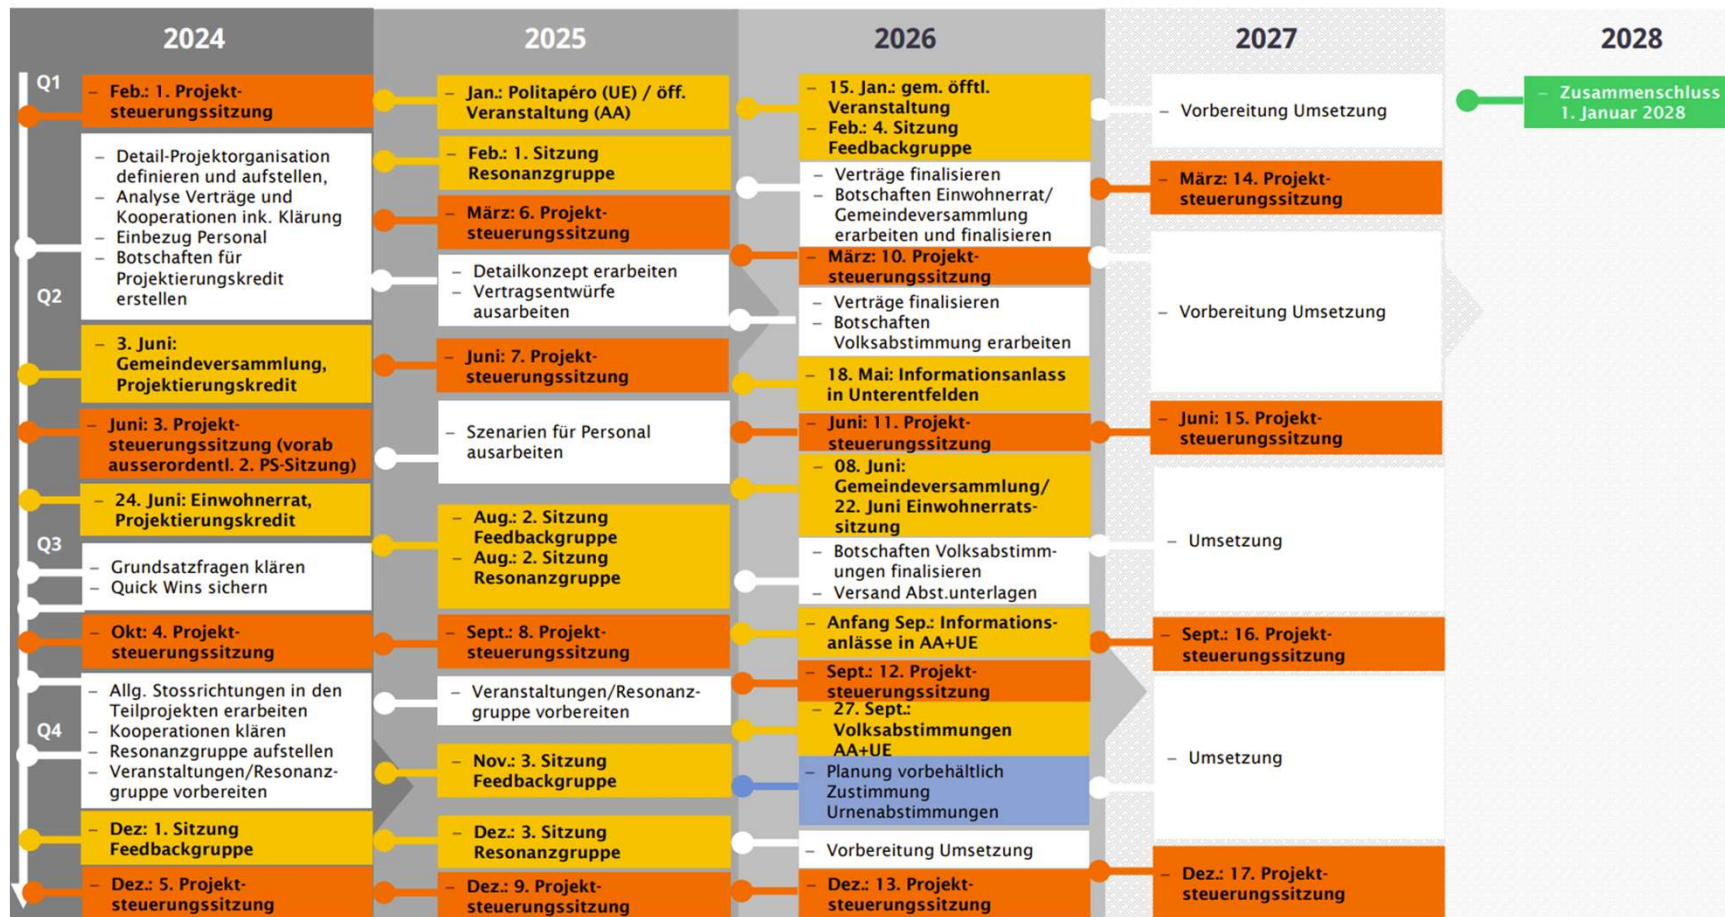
2024

2025

2026

2027

2028

Q1

Q2

Q3

Q4

– Feb.: 1. Projektsteuerungssitzung

– Detail-Projektorganisation definieren und aufstellen,
– Analyse Verträge und Kooperationen ink. Klärung
– Einbezug Personal
– Botschaften für Projektierungskredit erstellen

– 3. Juni: Gemeindeversammlung, Projektierungskredit

– Juni: 3. Projektsteuerungssitzung (vorab ausserordentl. 2. PS-Sitzung)

– 24. Juni: Einwohnerrat, Projektierungskredit

– Grundsatzfragen klären
– Quick Wins sichern

– Okt: 4. Projektsteuerungssitzung

– Allg. Stossrichtungen in den Teilprojekten erarbeiten
– Kooperationen klären
– Resonanzgruppe aufstellen
– Veranstaltungen/Resonanzgruppe vorbereiten

– Dez: 1. Sitzung Feedbackgruppe

– Dez.: 5. Projektsteuerungssitzung

– Jan.: Politapéro (UE) / öff. Veranstaltung (AA)

– Feb.: 1. Sitzung Resonanzgruppe

– März: 6. Projektsteuerungssitzung

– Detailkonzept erarbeiten
– Vertragsentwürfe ausarbeiten

– Juni: 7. Projektsteuerungssitzung

– Szenarien für Personal ausarbeiten

– Aug.: 2. Sitzung Feedbackgruppe
– Aug.: 2. Sitzung Resonanzgruppe

– Sept.: 8. Projektsteuerungssitzung

– Veranstaltungen/Resonanzgruppe vorbereiten

– Nov.: 3. Sitzung Feedbackgruppe

– Dez.: 3. Sitzung Resonanzgruppe

– Dez.: 9. Projektsteuerungssitzung

– 15. Jan.: gem. öfftl. Veranstaltung
– Feb.: 4. Sitzung Feedbackgruppe

– Verträge finalisieren
– Botschaften Einwohnerrat/ Gemeindeversammlung erarbeiten und finalisieren

– März: 10. Projektsteuerungssitzung

– Verträge finalisieren
– Botschaften Volksabstimmung erarbeiten

– 18. Mai: Informationsanlass in Unterentfelden

– Juni: 11. Projektsteuerungssitzung

– 08. Juni: Gemeindeversammlung/ 22. Juni Einwohnerratssitzung

– Botschaften Volksabstimmungen finalisieren
– Versand Abst.unterlagen

– Anfang Sep.: Informationsanlässe in AA+UE

– Sept.: 12. Projektsteuerungssitzung

– 27. Sept.: Volksabstimmungen AA+UE

– Planung vorbehältlich Zustimmung Urnenabstimmungen

– Vorbereitung Umsetzung

– Dez.: 13. Projektsteuerungssitzung

– Vorbereitung Umsetzung

– März: 14. Projektsteuerungssitzung

– Vorbereitung Umsetzung

– Juni: 15. Projektsteuerungssitzung

– Umsetzung

– Sept.: 16. Projektsteuerungssitzung

– Umsetzung

– Dez.: 17. Projektsteuerungssitzung

– Zusammenschluss 1. Januar 2028